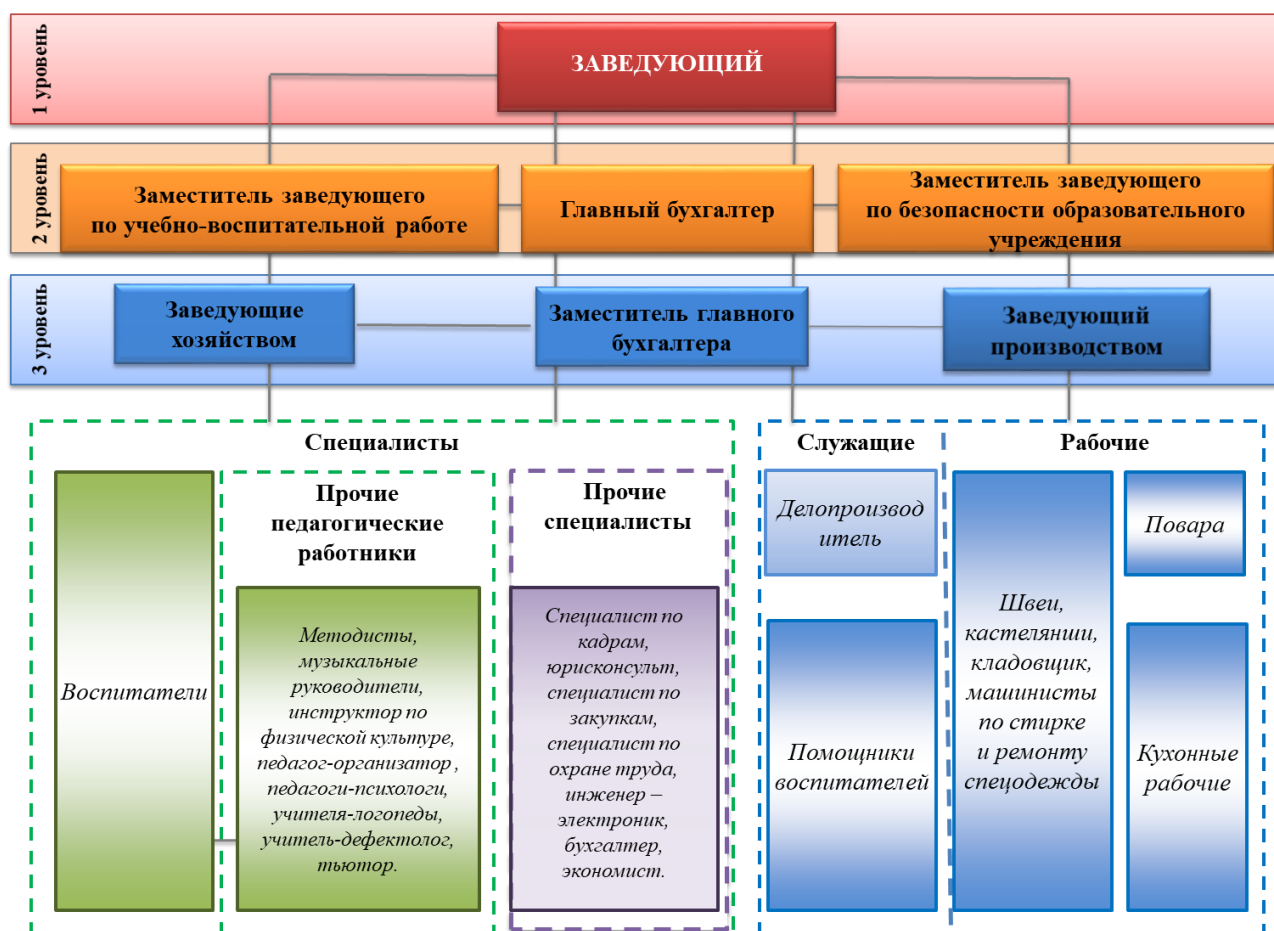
1 уровень

ЗАВЕДУЮЩИЙ

2 уровень

Заместитель заведующего по учебно-воспитательной работе

Главный бухгалтер

Заместитель заведующего по безопасности образовательного учреждения

3 уровень

Заведующие хозяйством

Заместитель главного бухгалтера

Заведующий производством

Специалисты

Воспитатели

Прочие педагогические работники

Методисты, музыкальные руководители, инструктор по физической культуре, педагог-организатор , педагоги-психологи, учителя-логопеды, учитель-дефектолог, тьютор.

Прочие специалисты

Специалист по кадрам, юрисконсульт, специалист по закупкам, специалист по охране труда, инженер – электроник, бухгалтер, экономист.

Служащие

Делопроизводитель

Помощники воспитателей

Рабочие

Швеи, кастелянши, кладовщик, машинисты по стирке и ремонту спецодежды

Повара

Кухонные рабочие